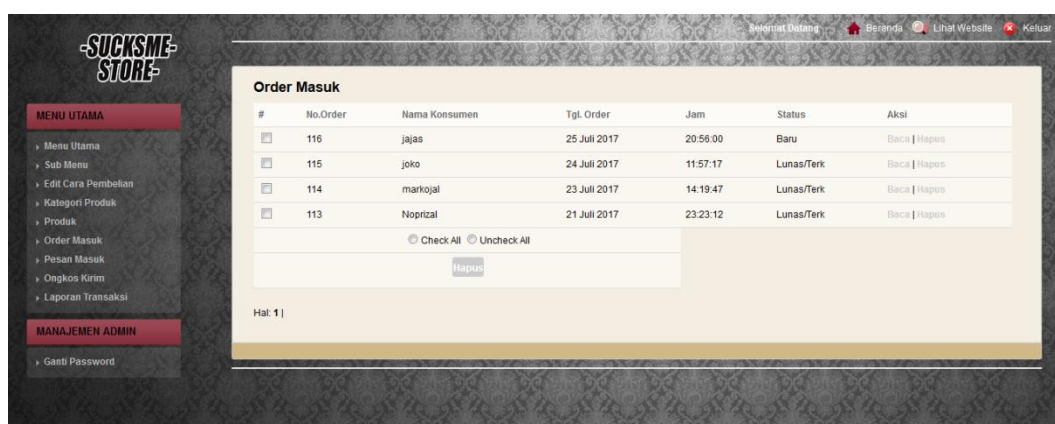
-SUCKSME-STORE-

Selamat Datang Beranda Lihat Website Keluar

MENU UTAMA

Menu Utama
Sub Menu
Edit Cara Pembelian
Kategori Produk
Produk
Order Masuk
Pesan Masuk
Ongkos Kirim
Laporan Transaksi

MANAJEMEN ADMIN

Ganti Password

Order Masuk

| # | No.Order | Nama Konsumen | Tgl. Order | Jam | Status | Aksi |
|---|---|---|---|---|---|---|
| | 116 | jajas | 25 Juli 2017 | 20:56:00 | Baru | Baca \| Hapus |
| | 115 | joko | 24 Juli 2017 | 11:57:17 | Lunas/Terk | Baca \| Hapus |
| | 114 | markojal | 23 Juli 2017 | 14:19:47 | Lunas/Terk | Baca \| Hapus |
| | 113 | Noprizal | 21 Juli 2017 | 23:23:12 | Lunas/Terk | Baca \| Hapus |

Check All Uncheck All

Hapus

Hal: 1 |